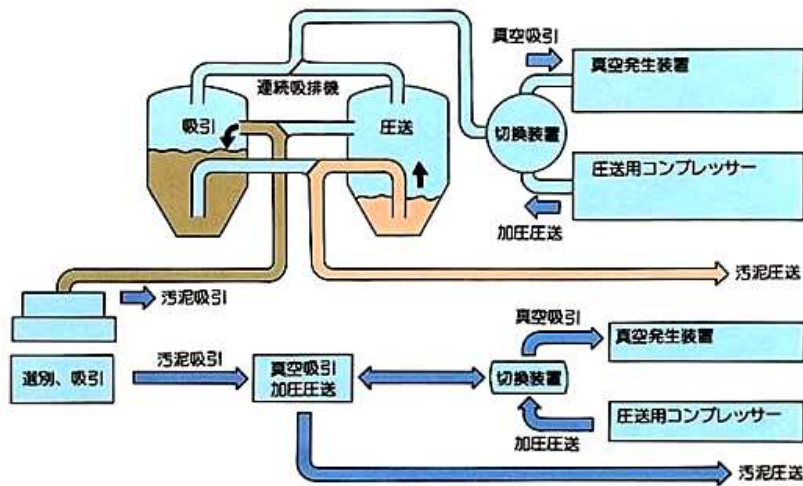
連続吸排機
吸引
圧送
真空吸引
真空発生装置
切換装置
圧送用コンプレッサー
加圧圧送
汚泥圧送
汚泥吸引
真空吸引
真空発生装置
選別、吸引
汚泥吸引
真空吸引
加圧圧送
切換装置
圧送用コンプレッサー
加圧圧送
汚泥圧送